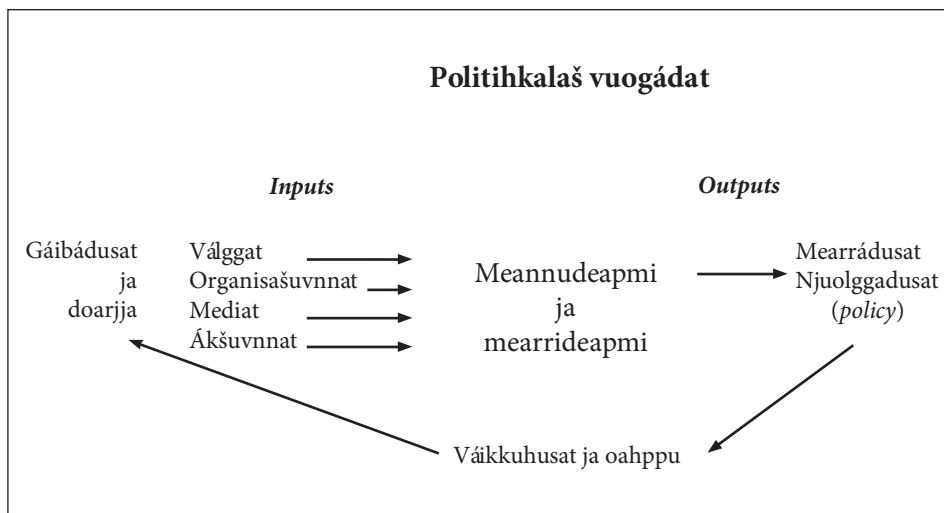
**Politihkalaš vuogádat**

*Inputs*

*Outputs*

Gáibádusat ja doarjja

Válggat
Organisašuvnnat
Mediat
Ákšuvnnat

Meannudeapmi ja mearrideapmi

Mearrádusat
Njuolggadusat (*policy*)

Váikkuhusat ja oahppu